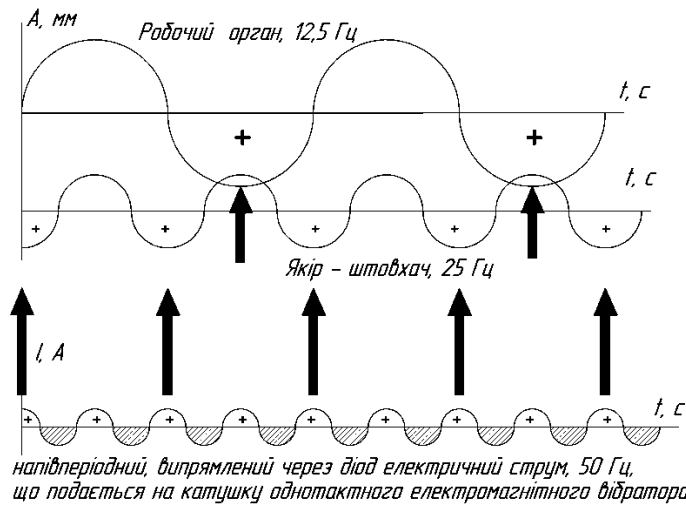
A, мм

Робочий орган, 12,5 Гц

t, c

+

+

t, c

+

+

+

+

+

Якір – штовхач, 25 Гц

I, A

t, c

+

+

+

+

+

+

+

+

+

напівперіодний, випрямлений через діод електричний струм, 50 Гц, що подається на катушку однотактного електромагнітного вібратора